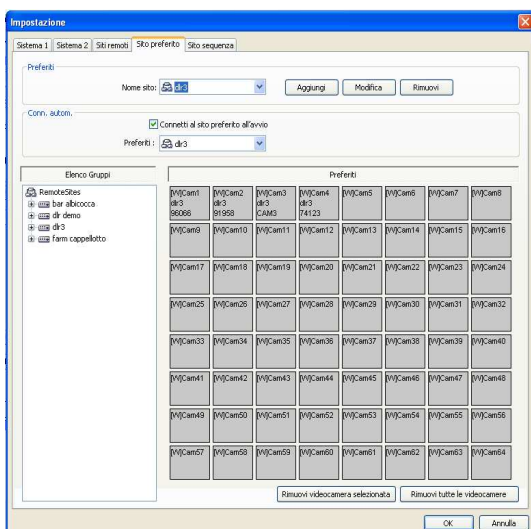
Impostazione

Sistema 1 | Sistema 2 | Siti remoti | Sito preferito | Sito sequenza

Preferiti

Nome sito: dlr3

Aggiungi | Modifica | Rimuovi

Conn. autom.

Connetti al sito preferito all'avvio

Preferiti : dlr3

Elenco Gruppi

RemoteSites
bar albicocca
dlr demo
dlr3
farm cappellotto

Preferiti

| | | | | | | | |
|---|---|---|---|---|---|---|---|
| [W]Cam1 dlr3 96066 | [W]Cam2 dlr3 91958 | [W]Cam3 dlr3 CAM3 | [W]Cam4 dlr3 74123 | [W]Cam5 | [W]Cam6 | [W]Cam7 | [W]Cam8 |
| [W]Cam9 | [W]Cam10 | [W]Cam11 | [W]Cam12 | [W]Cam13 | [W]Cam14 | [W]Cam15 | [W]Cam16 |
| [W]Cam17 | [W]Cam18 | [W]Cam19 | [W]Cam20 | [W]Cam21 | [W]Cam22 | [W]Cam23 | [W]Cam24 |
| [W]Cam25 | [W]Cam26 | [W]Cam27 | [W]Cam28 | [W]Cam29 | [W]Cam30 | [W]Cam31 | [W]Cam32 |
| [W]Cam33 | [W]Cam34 | [W]Cam35 | [W]Cam36 | [W]Cam37 | [W]Cam38 | [W]Cam39 | [W]Cam40 |
| [W]Cam41 | [W]Cam42 | [W]Cam43 | [W]Cam44 | [W]Cam45 | [W]Cam46 | [W]Cam47 | [W]Cam48 |
| [W]Cam49 | [W]Cam50 | [W]Cam51 | [W]Cam52 | [W]Cam53 | [W]Cam54 | [W]Cam55 | [W]Cam56 |
| [W]Cam57 | [W]Cam58 | [W]Cam59 | [W]Cam60 | [W]Cam61 | [W]Cam62 | [W]Cam63 | [W]Cam64 |

Rimuovi videocamera selezionata | Rimuovi tutte le videocamere

OK | Annulla